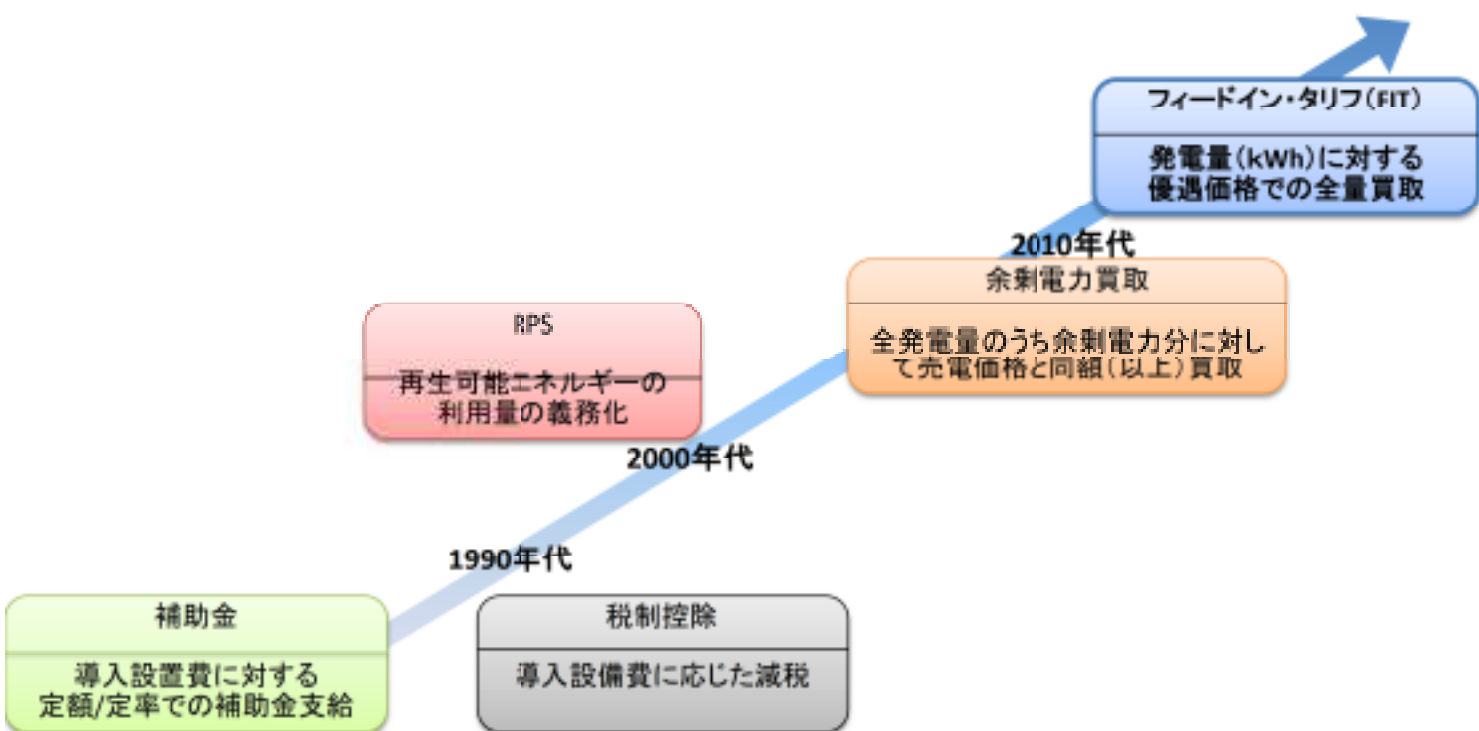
フィードイン・タリフ(FIT)

発電量(kWh)に対する優遇価格での全量買取

2010年代

余剰電力買取

全発電量のうち余剰電力分に対して売電価格と同額(以上)買取

RPS

再生可能エネルギーの利用量の義務化

2000年代

1990年代

補助金

導入設置費に対する定額/定率での補助金支給

税制控除

導入設備費に応じた減税